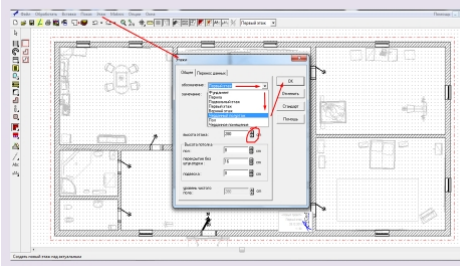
Первый этаж

Этаж

Общие | Перенос данных

Обозначение:
Примечание:

OK
Отменить
Отмена
Помощь

Фундамент
Подвал
Подвальный этаж
Цокольный этаж
Первый этаж
Мансардный этаж
Дом
Недостроенная мансарда

Высота этажа:
Высота потолка
нет
перекрытие без штукатурки
подвесной
Уровень чистого пола:

см
см
см
см

Создать новый этаж над актуальным